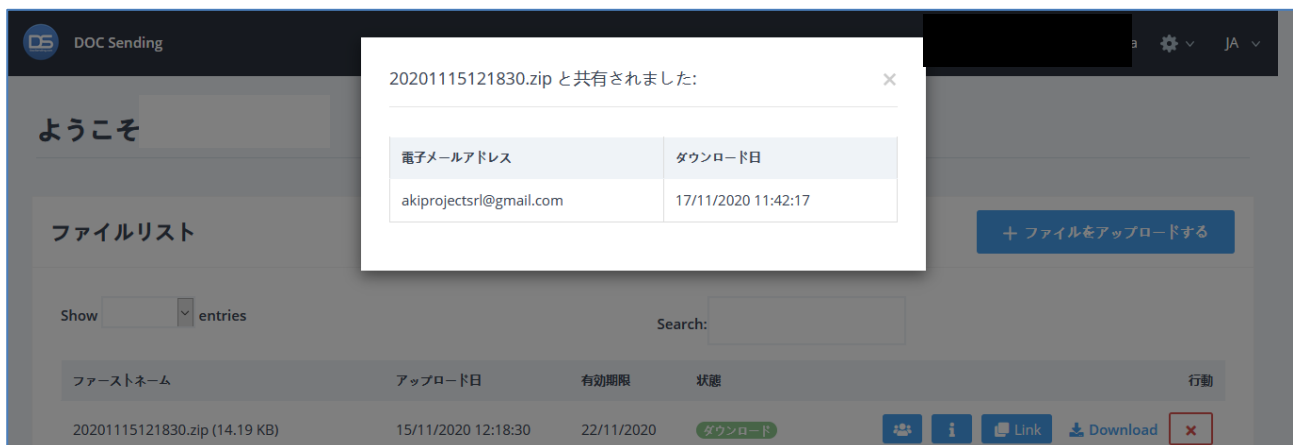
DS DOC Sending

a JA

ようこそ

ファイルリスト

+ ファイルをアップロードする

Show entries

Search:

| ファーストネーム | アップロード日 | 有効期限 | 状態 | 行動 |
|---|---|---|---|---|
| 20201115121830.zip (14.19 KB) | 15/11/2020 12:18:30 | 22/11/2020 | ダウンロード | i Link Download × |

20201115121830.zip と共有されました:

×

| 電子メールアドレス | ダウンロード日 |
|---|---|
| akiprojectsrl@gmail.com | 17/11/2020 11:42:17 |